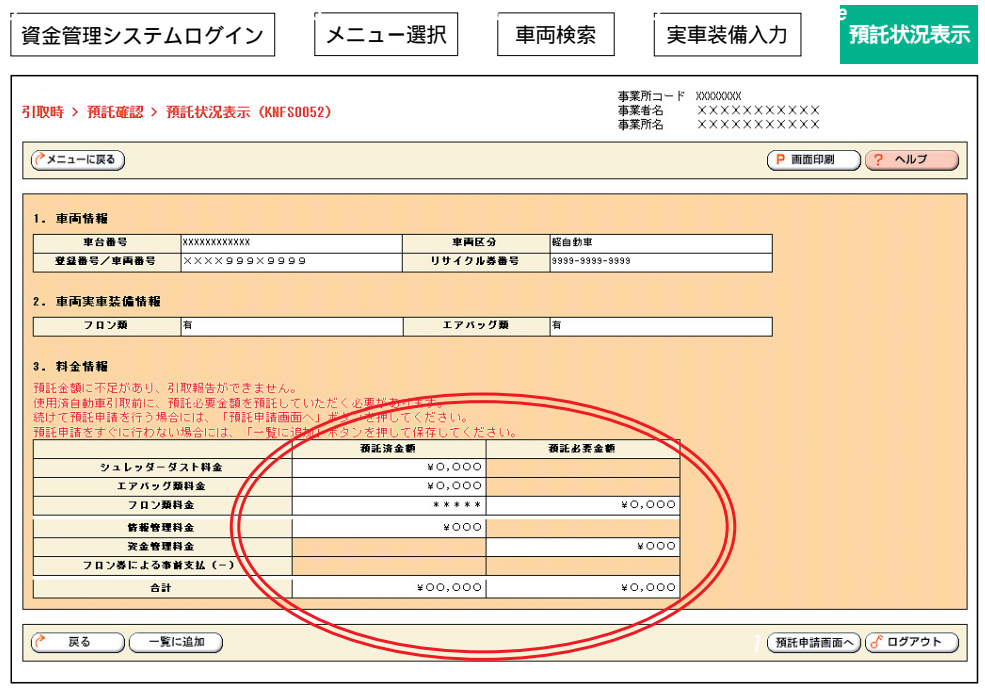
資金管理システムログイン
メニュー選択
車両検索
実車装備入力
預託状況表示

引取時 > 預託確認 > 預託状況表示 (KNFS0052)

事業所コード XXXXXXXX
事業者名 ××××××××××
事業所名 ××××××××××

メニューに戻る
画面印刷
ヘルプ

1. 車両情報

| 車台番号 | XXXXXXXXXXXX | 車両区分 | 軽自動車 |
|---|---|---|---|
| 登録番号／車両番号 | ××××999×9999 | リサイクル券番号 | 9999-9999-9999 |

2. 車両実車装備情報

| フロン類 | 有 | エアバッグ類 | 有 |
|---|---|---|---|

3. 料金情報

預託金額に不足があり、引取報告ができません。
使用済自動車引取前に、預託必要金額を預託していただく必要があります。
続けて預託申請を行う場合には、「預託申請画面へ」ボタンを押してください。
預託申請をすぐに行わない場合には、「一覧に追加」ボタンを押して保存してください。

| | 預託済金額 | 預託必要金額 |
|---|---|---|
| シュレッダーダスト料金 | ¥0,000 | |
| エアバッグ類料金 | ¥0,000 | |
| フロン類料金 | ***** | ¥0,000 |
| 情報管理料金 | ¥000 | |
| 資金管理料金 | | ¥000 |
| フロン券による事前支払（－） | | |
| 合計 | ¥00,000 | ¥0,000 |

戻る
一覧に追加
預託申請画面へ
ログアウト